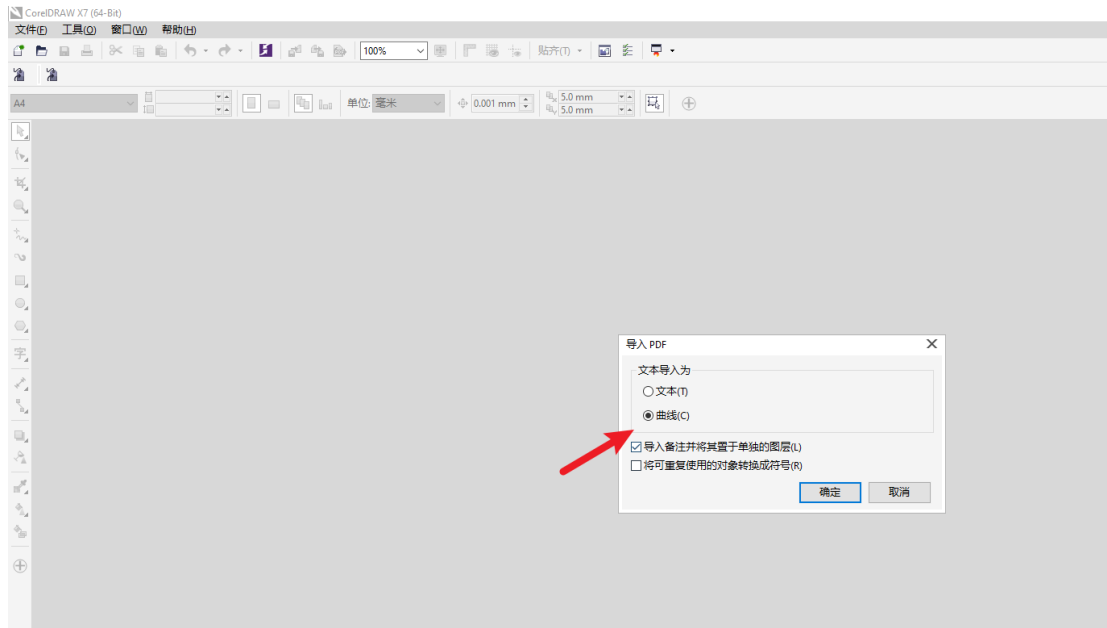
CorelDRAW X7 (64-Bit)
文件(F) 工具(O) 窗口(W) 帮助(H)
100%
贴齐(T)
A4
单位: 毫米
0.001 mm
5.0 mm
5.0 mm
字

导入 PDF
文本导入为
文本(T)
曲线(C)
导入备注并将其置于单独的图层(L)
将可重复使用的对象转换成符号(R)
确定
取消